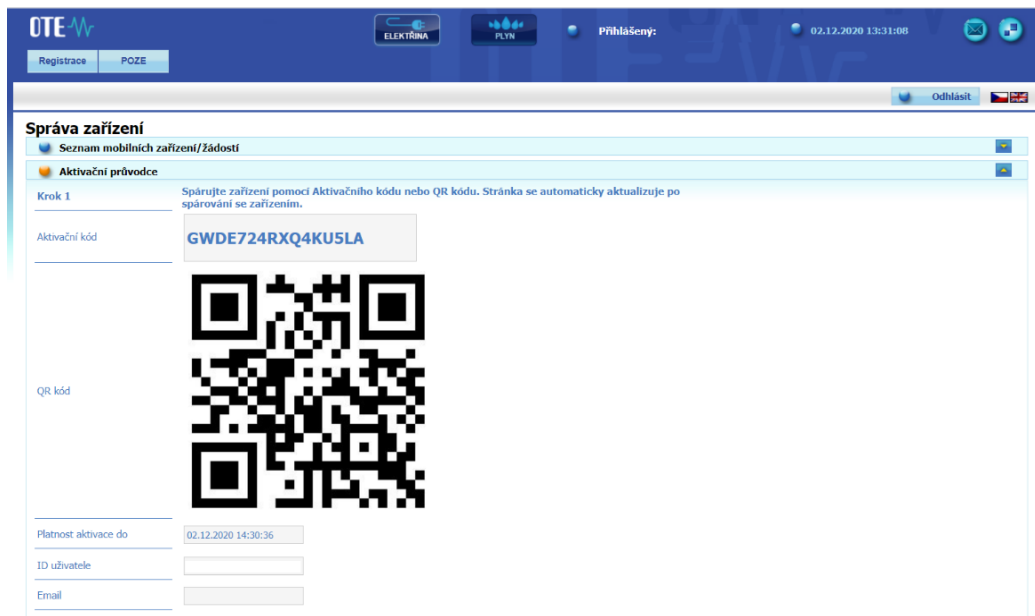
OTE

Registrace POZE

ELEKTŘINA PLYN

Přihlášený:

02.12.2020 13:31:08

Odhlásit

Správa zařízení

Seznam mobilních zařízení/žádostí

Aktivační průvodce

Krok 1

Spárujte zařízení pomocí Aktivačního kódu nebo QR kódu. Stránka se automaticky aktualizuje po spárování se zařízením.

Aktivační kód

GWDE724RXQ4KU5LA

QR kód

Platnost aktivace do

02.12.2020 14:30:36

ID uživatele

Email